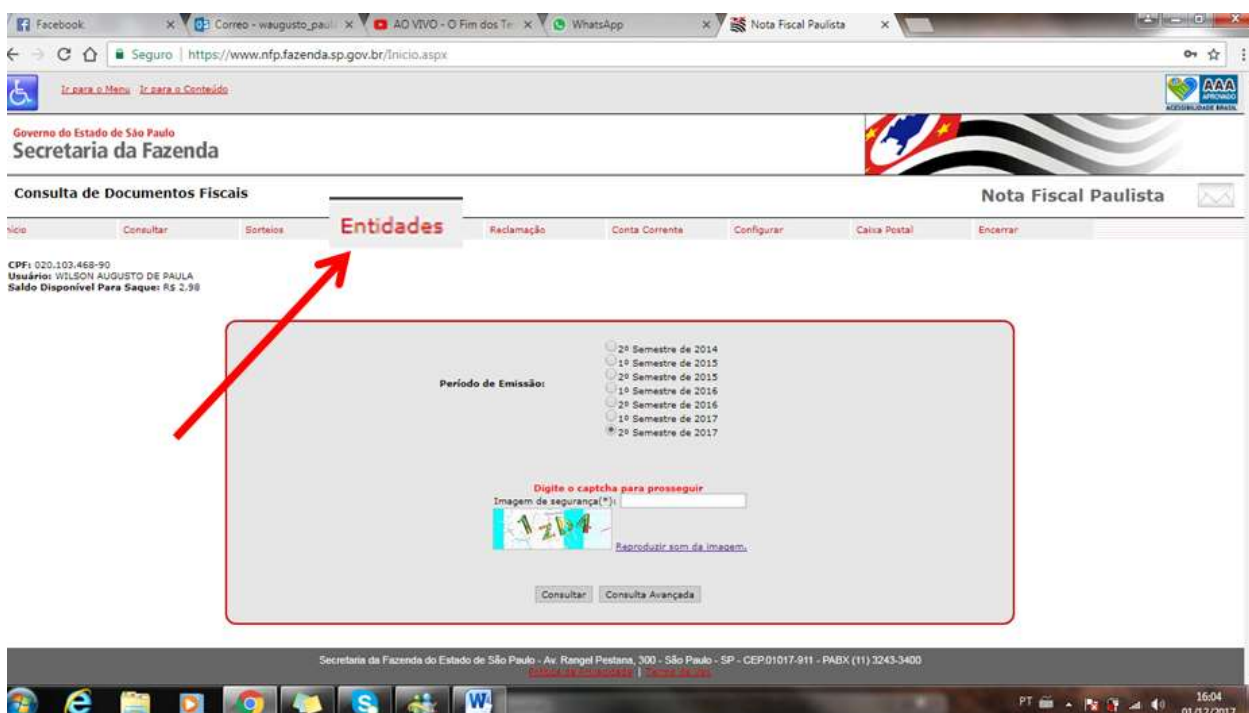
Facebook
Correo - waugusto_paul
AO VIVO - O Fim dos Te
WhatsApp
Nota Fiscal Paulista

Seguro | https://www.nfp.fazenda.sp.gov.br/Inicio.aspx

Ir para o Menu Ir para o Conteúdo

AAA APROVADO ACESSIBILIDADE BRASIL

Governo do Estado de São Paulo
Secretaria da Fazenda

Consulta de Documentos Fiscais

Nota Fiscal Paulista

nício | Consultar | Sorteios | Entidades | Reclamação | Conta Corrente | Configurar | Caixa Postal | Encerrar

CPF: 020.103.468-90
Usuário: WILSON AUGUSTO DE PAULA
Saldo Disponível Para Saque: R$ 2.98

Período de Emissão:
2º Semestre de 2014
1º Semestre de 2015
2º Semestre de 2015
1º Semestre de 2016
2º Semestre de 2016
1º Semestre de 2017
2º Semestre de 2017

Digite o captcha para prosseguir
Imagem de segurança(*):
1zb4
Reproduzir som da imagem.

Consultar | Consulta Avançada

Secretaria da Fazenda do Estado de São Paulo - Av. Rangel Pestana, 300 - São Paulo - SP - CEP.01017-911 - PABX (11) 3243-3400
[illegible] | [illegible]

PT 16:04 01/12/2017